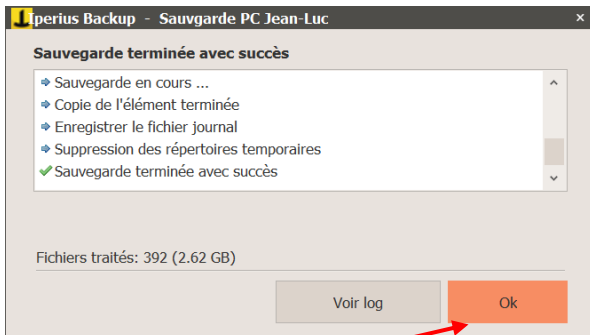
Iperius Backup - Sauvgarde PC Jean-Luc
×

Sauvegarde terminée avec succès

Sauvegarde en cours ...
Copie de l'élément terminée
Enregistrer le fichier journal
Suppression des répertoires temporaires
Sauvegarde terminée avec succès

Fichiers traités: 392 (2.62 GB)

Voir log
Ok